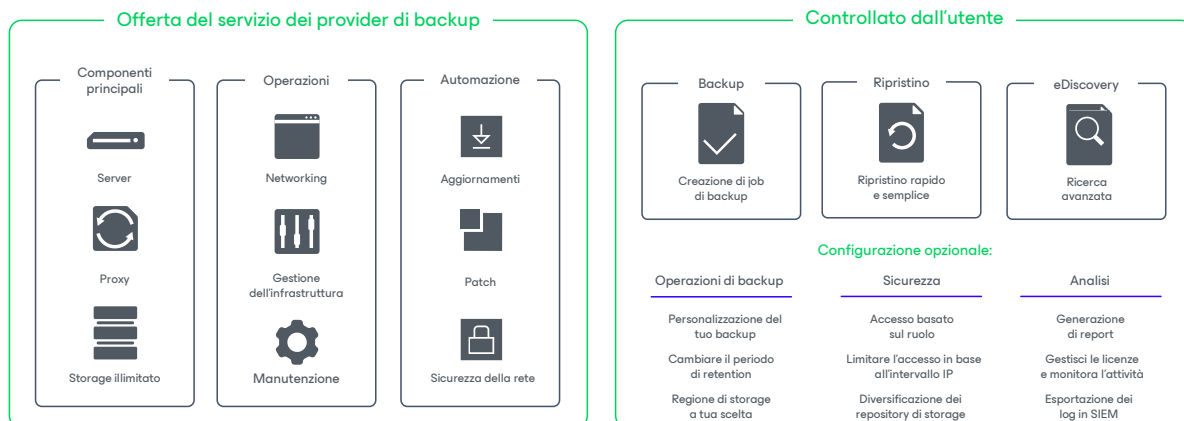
Offerta del servizio dei provider di backup

Componenti principali

Server

Proxy

Storage illimitato

Operazioni

Networking

Gestione dell'infrastruttura

Manutenzione

Automazione

Aggiornamenti

Patch

Sicurezza della rete

Controllato dall'utente

Backup

Creazione di job di backup

Ripristino

Ripristino rapido e semplice

eDiscovery

Ricerca avanzata

Configurazione opzionale:

Operazioni di backup

Personalizzazione del tuo backup

Cambiare il periodo di retention

Regione di storage a tua scelta

Sicurezza

Accesso basato sul ruolo

Limitare l'accesso in base all'intervallo IP

Diversificazione dei repository di storage

Analisi

Generazione di report

Gestisci le licenze e monitora l'attività

Esportazione dei log in SIEM